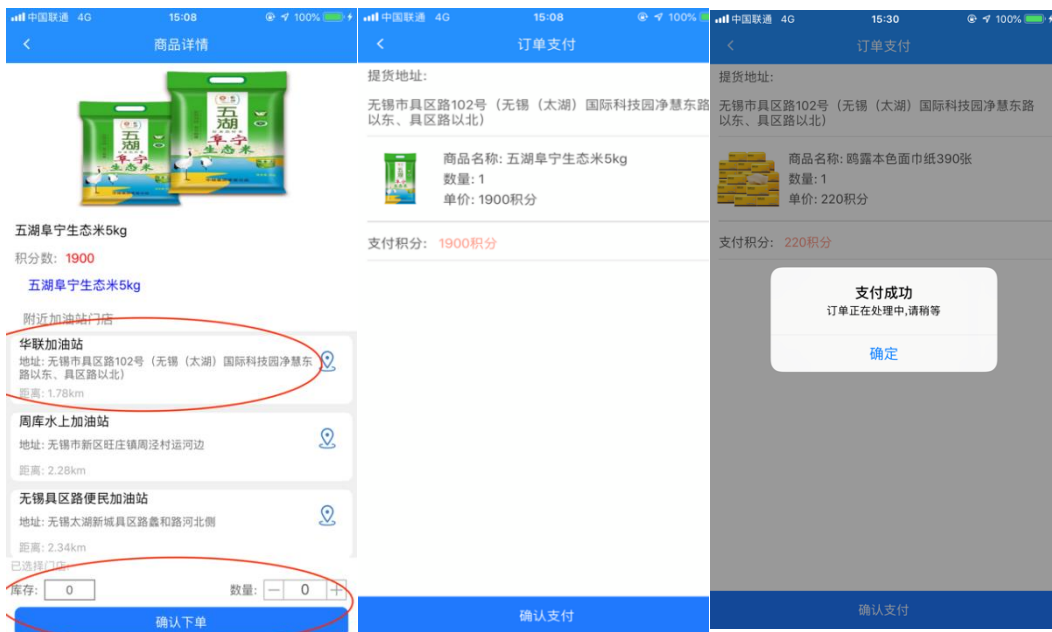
中国联通 4G 15:08 100%

<

商品详情

五湖 阜宁 生态米

五湖阜宁生态米5kg

积分数: 1900

五湖阜宁生态米5kg

附近加油站门店

华联加油站

地址: 无锡市具区路102号（无锡（太湖）国际科技园净慧东路以东、具区路以北）

距离: 1.78km

周库水上加油站

地址: 无锡市新区旺庄镇周泾村运河边

距离: 2.28km

无锡具区路便民加油站

地址: 无锡太湖新城具区路蠡和路河北侧

距离: 2.34km

已选择门店

库存: 0

数量: − 0 +

确认下单

中国联通 4G 15:08 100%

<

订单支付

提货地址:

无锡市具区路102号（无锡（太湖）国际科技园净慧东路以东、具区路以北）

商品名称: 五湖阜宁生态米5kg

数量: 1

单价: 1900积分

支付积分: 1900积分

确认支付

中国联通 4G 15:30 100%

<

订单支付

提货地址:

无锡市具区路102号（无锡（太湖）国际科技园净慧东路以东、具区路以北）

商品名称: 鸥露本色面巾纸390张

数量: 1

单价: 220积分

支付积分: 220积分

支付成功

订单正在处理中,请稍等

确定

确认支付